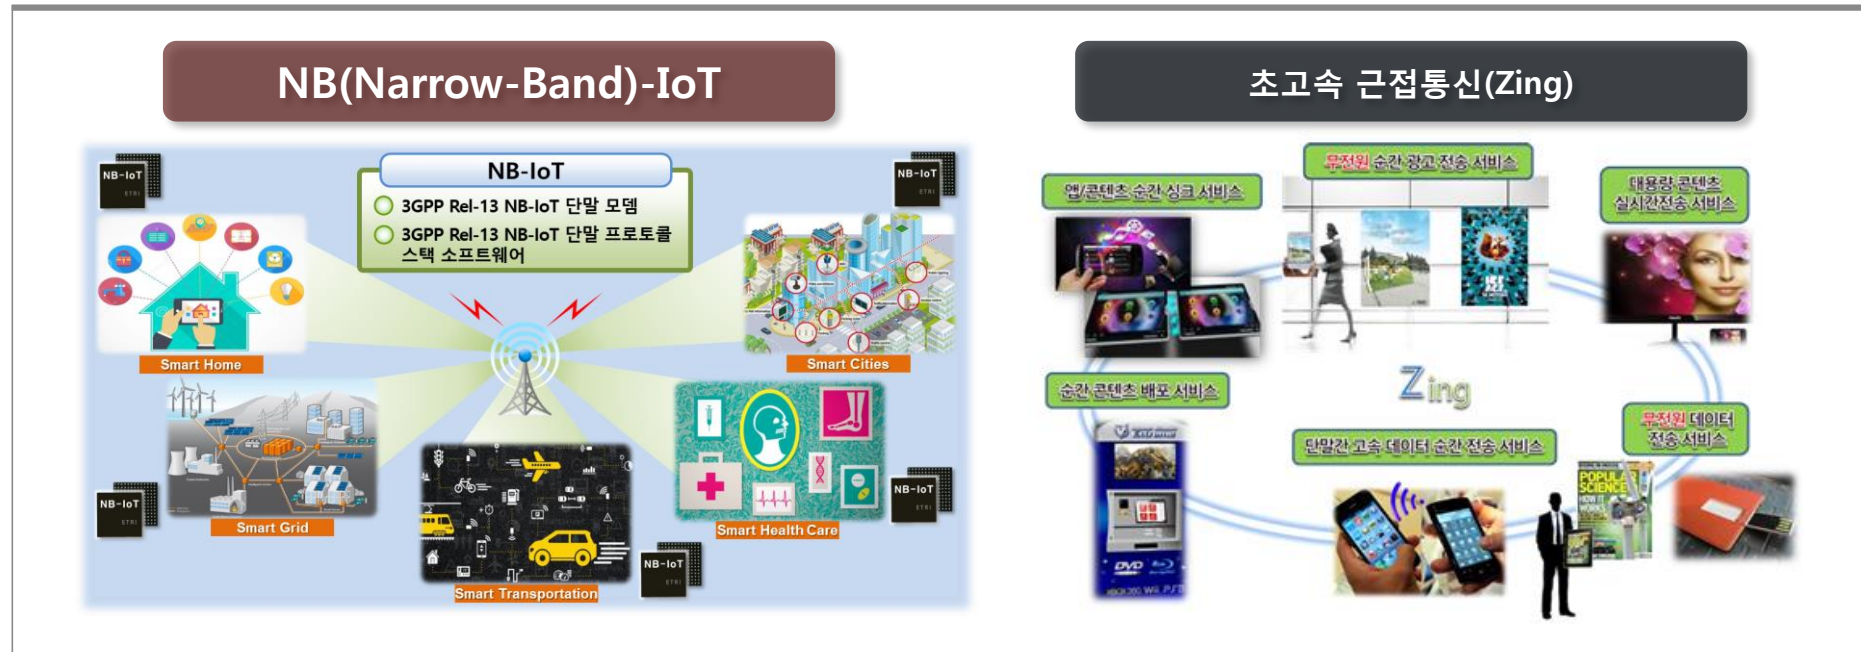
NB(Narrow-Band)-IoT

NB-IoT
3GPP Rel-13 NB-IoT 단말 모뎀
3GPP Rel-13 NB-IoT 단말 프로토콜 스택 소프트웨어

NB-IoT ETRI
NB-IoT ETRI
NB-IoT ETRI
NB-IoT ETRI
NB-IoT ETRI

Smart Home
Smart Cities
Smart Grid
Smart Health Care
Smart Transportation

초고속 근접통신(Zing)

앱/콘텐츠 순간 싱크 서비스
무전원 순간 광고 전송 서비스
대용량 콘텐츠 실시간전송 서비스
순간 콘텐츠 배포 서비스
Zing
무전원 데이터 전송 서비스
단말간 고속 데이터 순간 전송 서비스

DVD
POPULAR SCIENCE